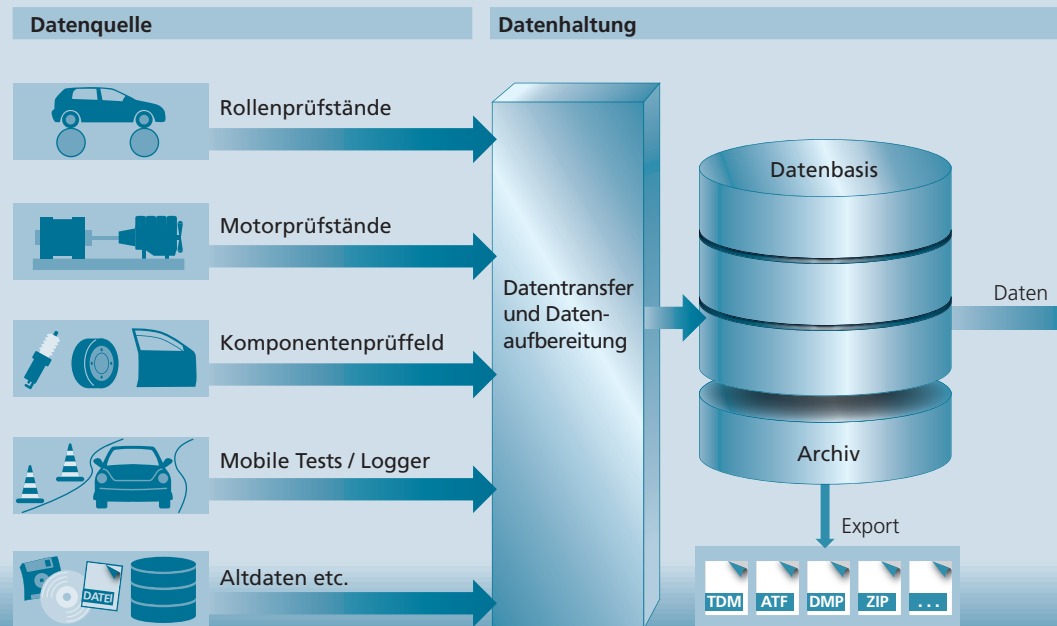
Datenquelle

Datenhaltung

Rollenprüfstände

Motorprüfstände

Komponentenprüffeld

Mobile Tests / Logger

DATEI

Altdaten etc.

Datentransfer und Datenaufbereitung

Datenbasis

Daten

Archiv

Export

TDM

ATF

DMP

ZIP

...